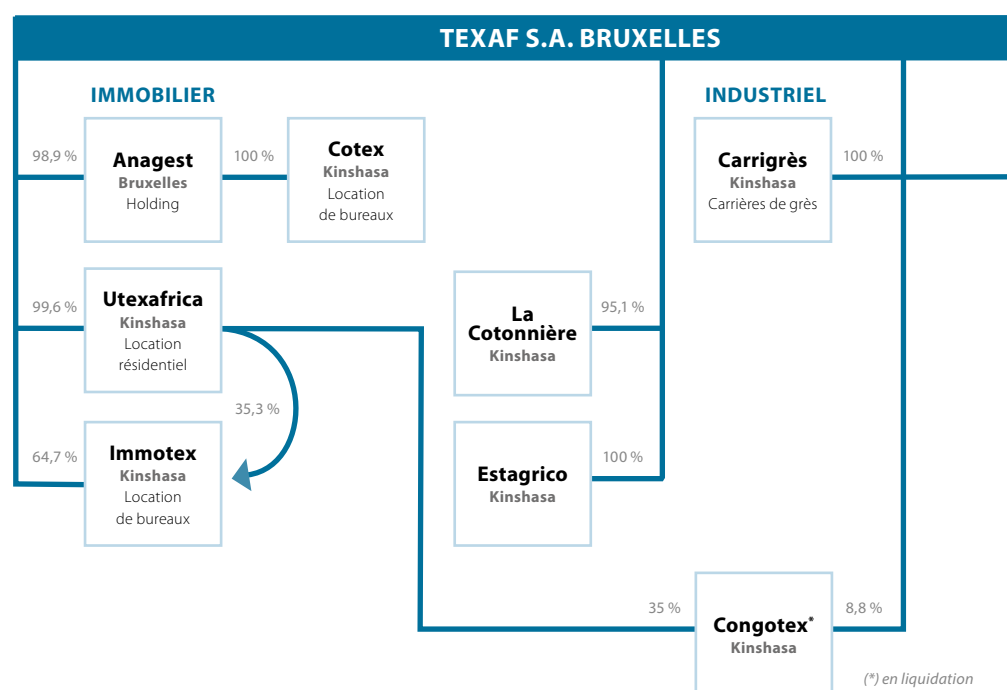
TEXAF S.A. BRUXELLES

IMMOBILIER

98,9 %

Anagest
Bruxelles
Holding

100 %

Cotex
Kinshasa
Location de bureaux

99,6 %

Utexafrica
Kinshasa
Location résidentiel

35,3 %

64,7 %

Immotex
Kinshasa
Location de bureaux

La Cotonnière
Kinshasa

95,1 %

Estagrico
Kinshasa

100 %

INDUSTRIEL

Carrigrès
Kinshasa
Carrières de grès

100 %

35 %

Congotex*
Kinshasa

8,8 %

(*) en liquidation